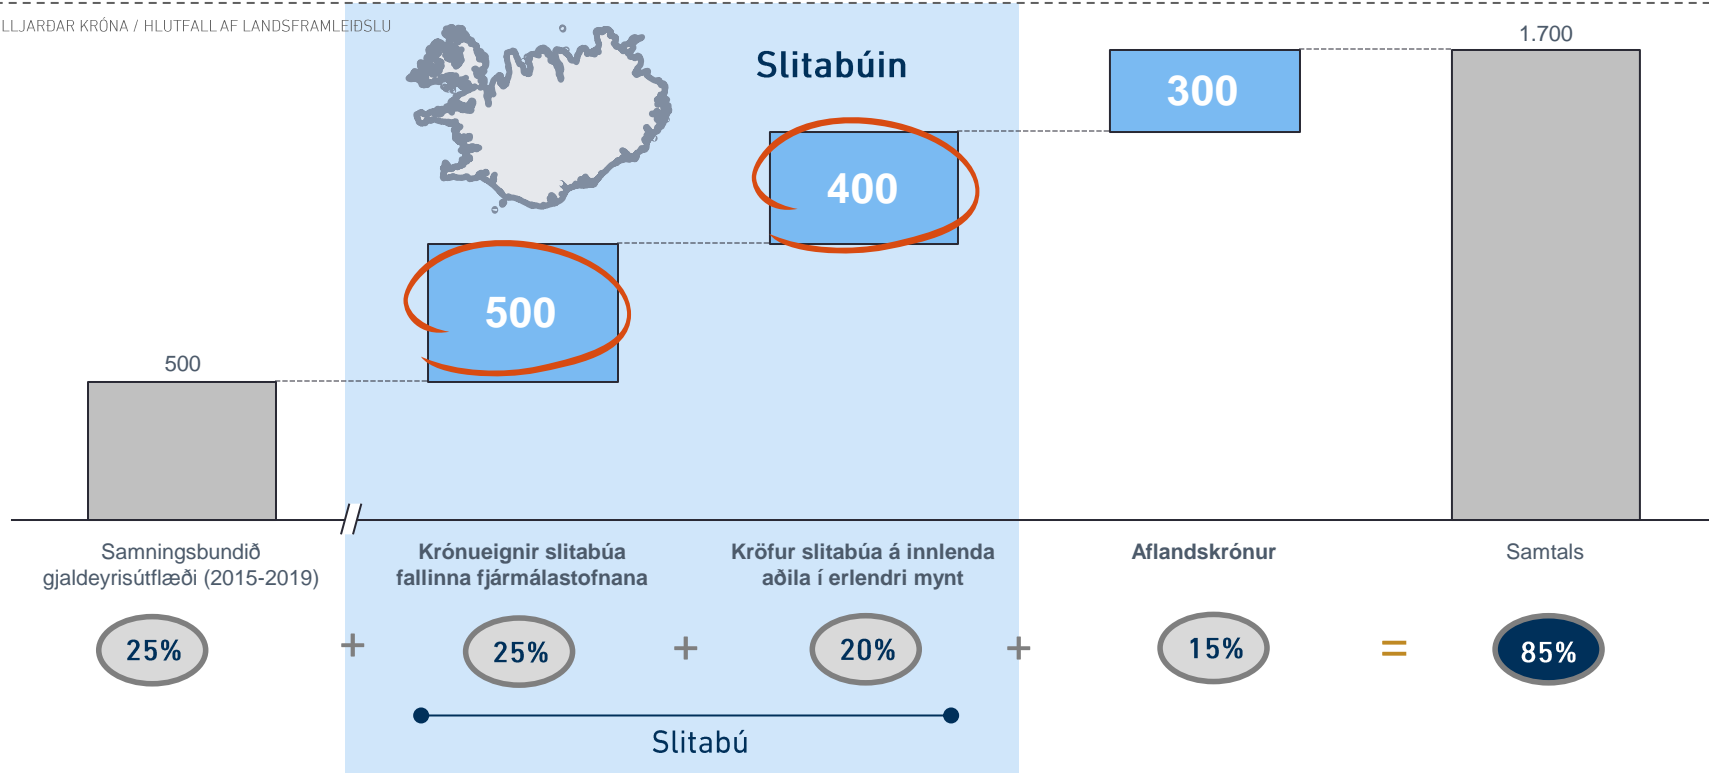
LLJARÐAR KRÓNA / HLUTFALL AF LANDSFRAMLEIÐSLU

Slitabúin

500

500

400

300

1.700

Samningsbundið gjaldeyrisútflæði (2015-2019)

Krónueignir slitabúa fallinna fjármálastofnana

Kröfur slitabúa á innlenda aðila í erlendri mynt

Aflandskrónur

Samtals

25% + 25% + 20% + 15% = 85%

Slitabú